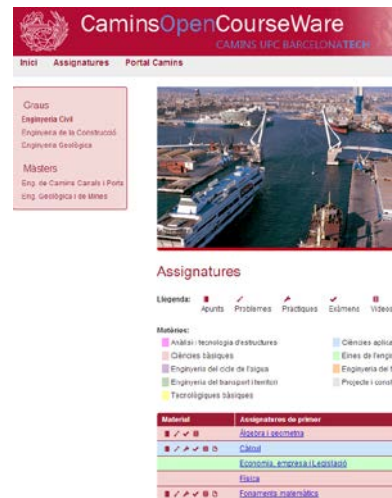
CaminsOpenCourseWare
CAMINS UPC BARCELONATECH

Inici Assignatures Portal Camins

Graus
Enginyeria Civil
Enginyeria de la Construcció
Enginyeria Geològica

Màsters
Eng. de Camins Canals i Ports
Eng. Geològica i de Mines

Assignatures

Llegenda: Apunts Problemes Pràctiques Exàmens Vídeos

Matèries:
Anàlisi i tecnologia d'estructures
Ciències bàsiques
Enginyeria del cicle de l'aigua
Enginyeria del transport i territori
Tecnològiques bàsiques
Ciències aplica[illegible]
Eines de l'engi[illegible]
Enginyeria de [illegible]
Projecte i cons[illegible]

| Material | Assignatures de primer |
|---|---|
| | Àlgebra i geometria |
| | Càlcul |
| | Economia, empresa i Legislació |
| | Física |
| | Fonaments matemàtics |